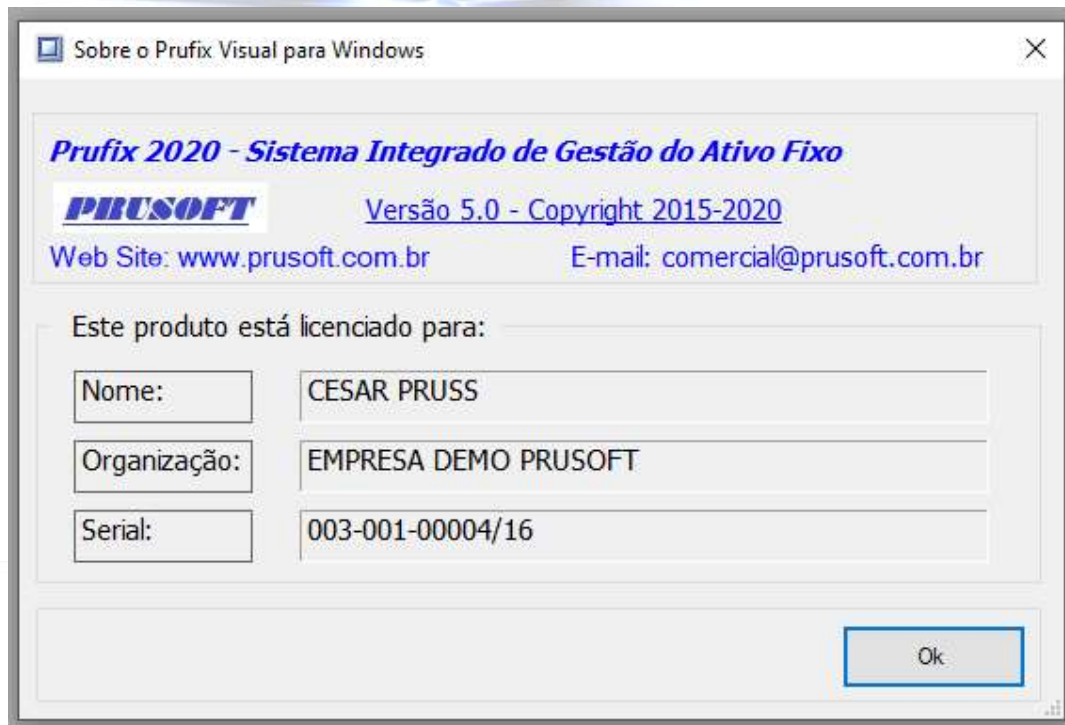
Sobre o Prufix Visual para Windows

×

Prufix 2020 - Sistema Integrado de Gestão do Ativo Fixo

PRUSOFT

Versão 5.0 - Copyright 2015-2020

Web Site: www.prusoft.com.br

E-mail: comercial@prusoft.com.br

Este produto está licenciado para:

Nome: CESAR PRUSS

Organização: EMPRESA DEMO PRUSOFT

Serial: 003-001-00004/16

Ok